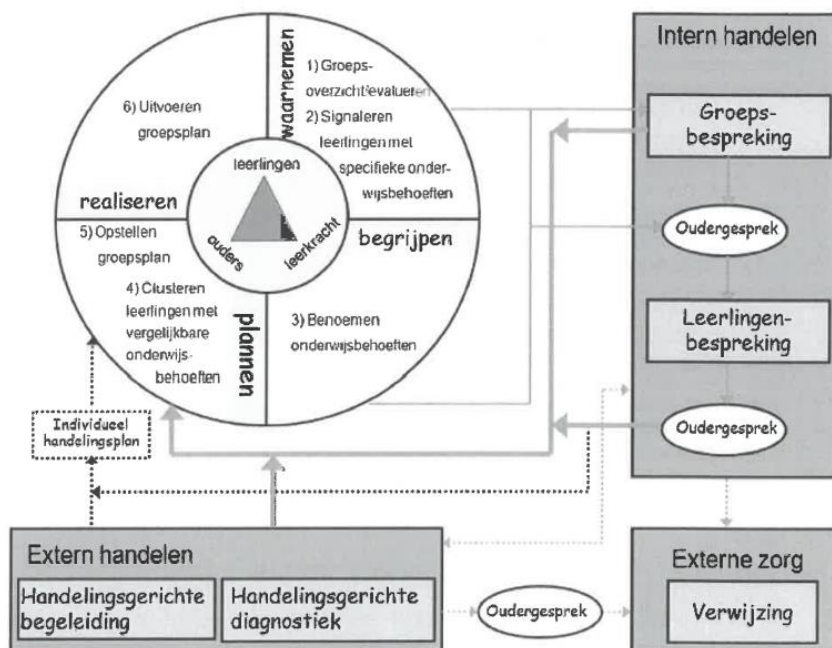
waarnemen

1) Groepsoverzicht evalueren

2) Signaleren leerlingen met specifieke onderwijsbehoeften

6) Uitvoeren groepsplan

leerlingen

realiseren

begrijpen

ouders

leerkracht

5) Opstellen groepsplan

4) Clusteren leerlingen met vergelijkbare onderwijsbehoeften

plannen

3) Benoemen onderwijsbehoeften

Individueel handelingsplan

Intern handelen

Groepsbespreking

Oudergesprek

Leerlingenbespreking

Oudergesprek

Extern handelen

Handelingsgerichte begeleiding

Handelingsgerichte diagnostiek

Oudergesprek

Externe zorg

Verwijzing